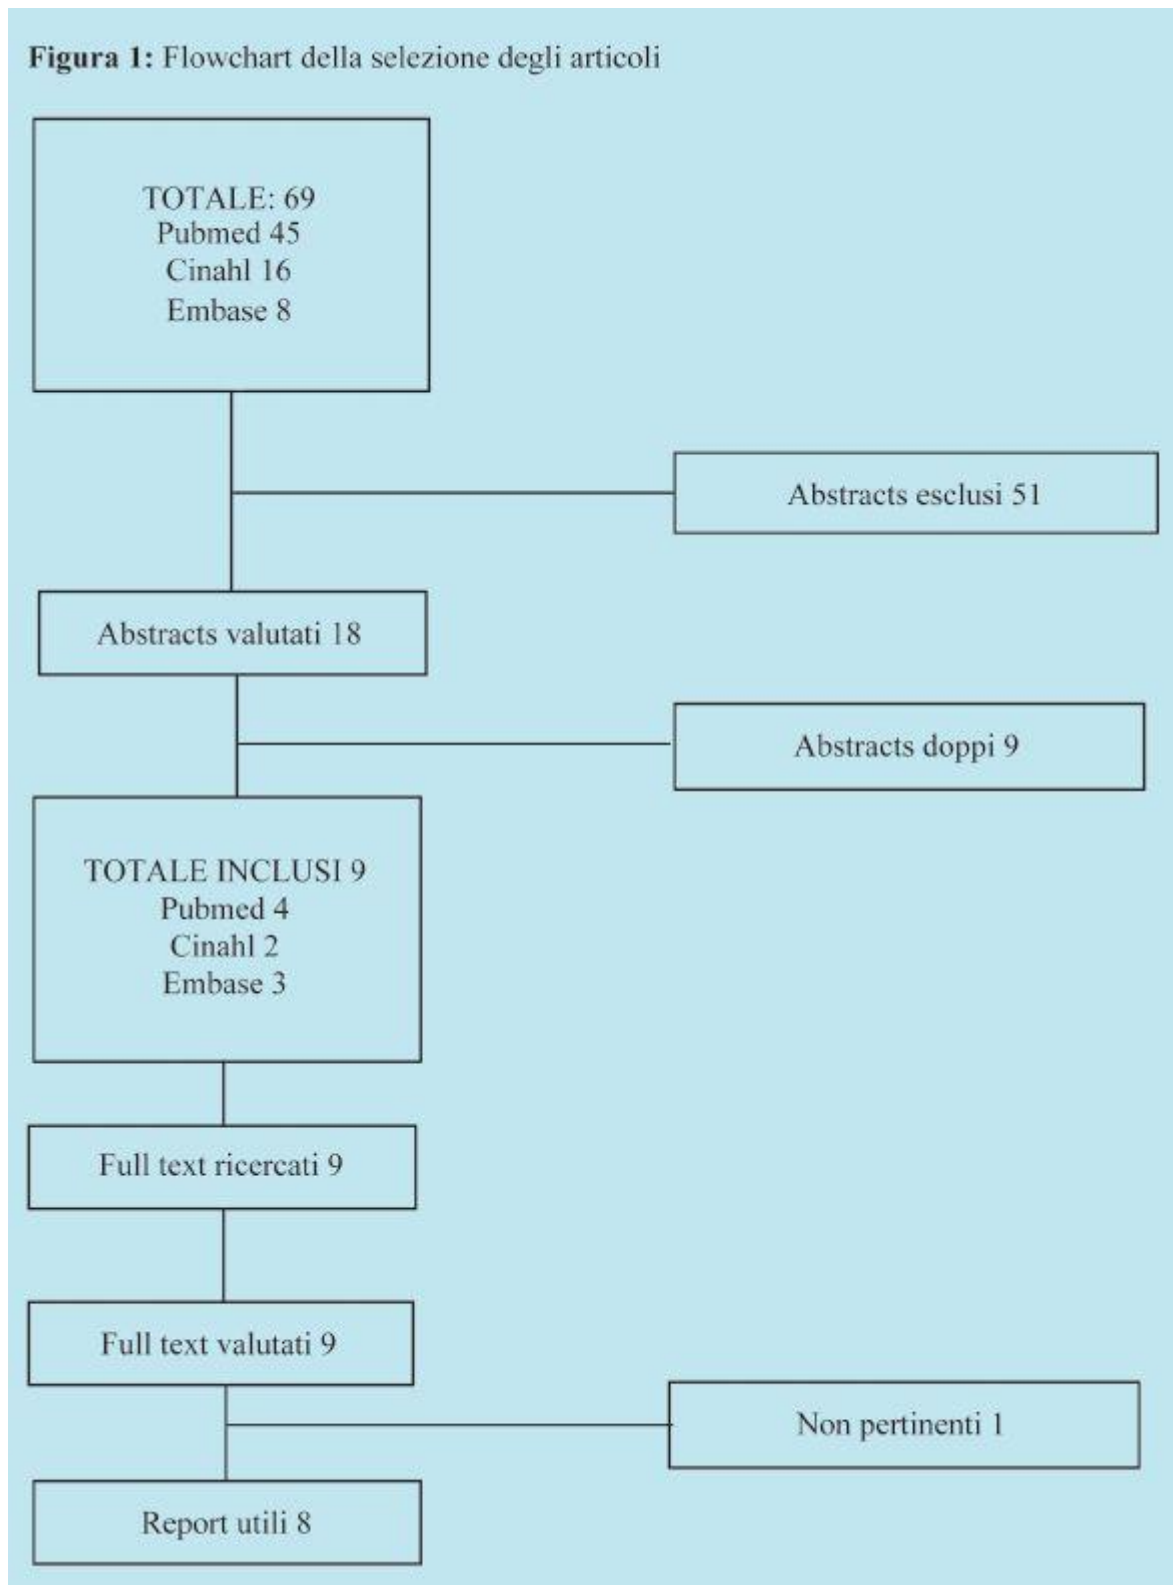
**Figura 1:** Flowchart della selezione degli articoli

TOTALE: 69
Pubmed 45
Cinahl 16
Embase 8

Abstracts esclusi 51

Abstracts valutati 18

Abstracts doppi 9

TOTALE INCLUSI 9
Pubmed 4
Cinahl 2
Embase 3

Full text ricercati 9

Full text valutati 9

Non pertinenti 1

Report utili 8